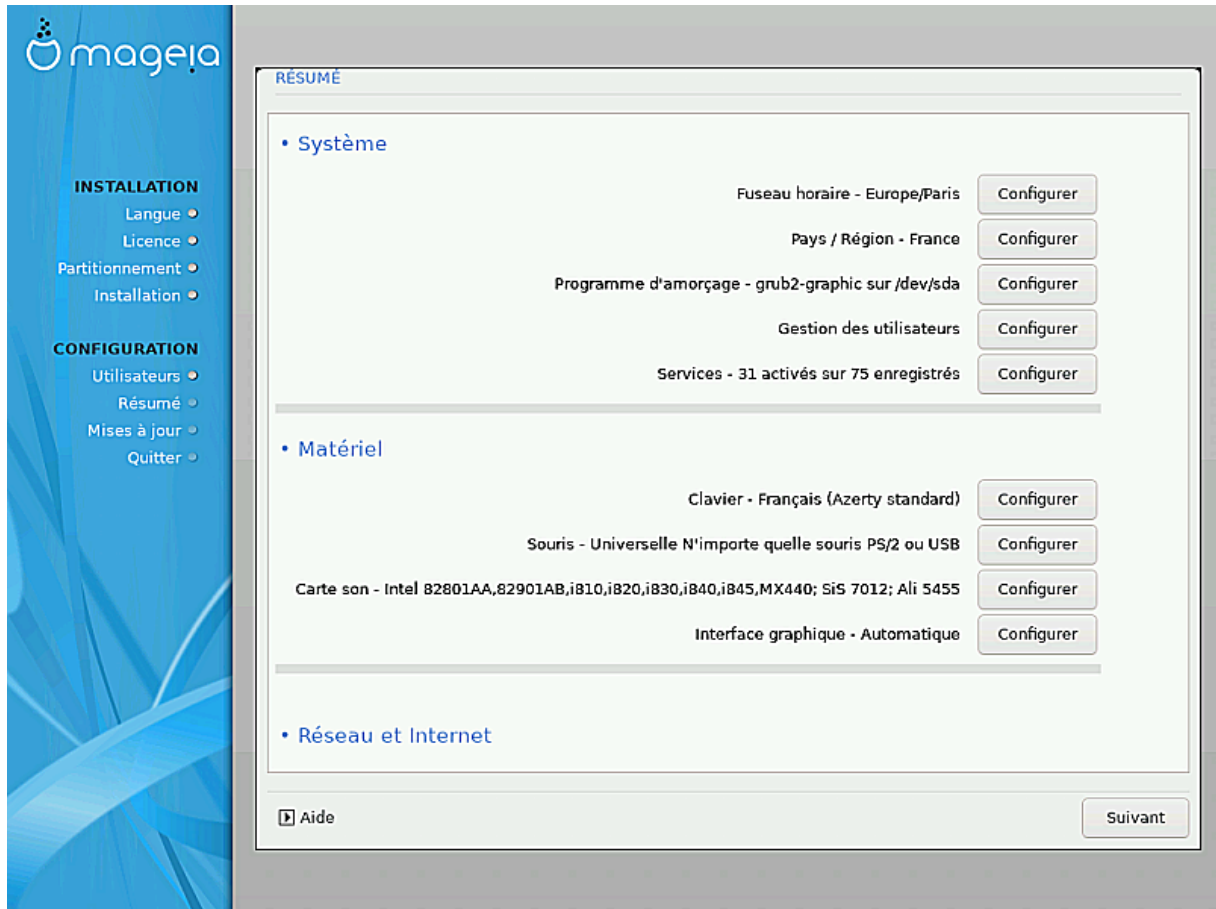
mageia

INSTALLATION
Langue
Licence
Partitionnement
Installation

CONFIGURATION
Utilisateurs
Résumé
Mises à jour
Quitter

RÉSUMÉ

• Système

Fuseau horaire - Europe/Paris Configurer

Pays / Région - France Configurer

Programme d'amorçage - grub2-graphic sur /dev/sda Configurer

Gestion des utilisateurs Configurer

Services - 31 activés sur 75 enregistrés Configurer

• Matériel

Clavier - Français (Azerty standard) Configurer

Souris - Universelle N'importe quelle souris PS/2 ou USB Configurer

Carte son - Intel 82801AA,82901AB,i810,i820,i830,i840,i845,MX440; SiS 7012; Ali 5455 Configurer

Interface graphique - Automatique Configurer

• Réseau et Internet

Aide

Suivant